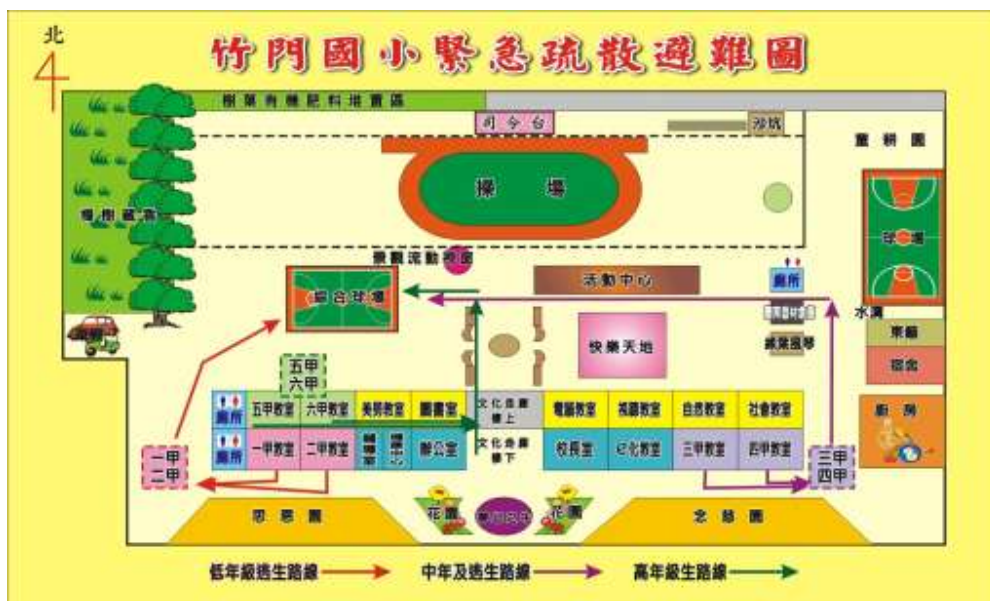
北

竹門國小緊急疏散避難圖

樹葉有機肥料堆置區

司令台

沙坑

童耕園

操場

樟樹綠蔭

球場

撥觀流動校園

活動中心

綜合球場

廁所

水溝

快樂天地

總務處

宿舍

五甲
六甲

廁所

五甲教室

六甲教室

美勞教室

圖書室

文化走廊樓上

電腦教室

視聽教室

自然教室

社會教室

廚房

一甲
二甲

廁所

一甲教室

二甲教室

辦公室

文化走廊樓下

校長室

幼兒教室

三甲教室

四甲教室

三甲
四甲

思恩園

花圃

花圃

念慈園

低年級逃生路線

中年及逃生路線

高年級生路線